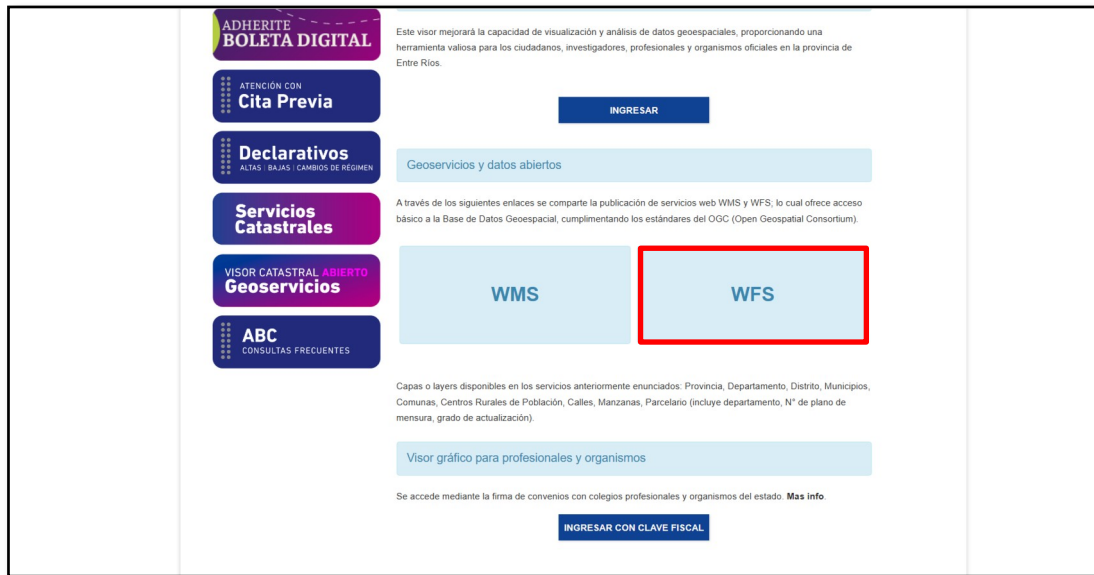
ADHERITE
BOLETA DIGITAL

ATENCIÓN CON
Cita Previa

Declarativos
ALTAS | BAJAS | CAMBIOS DE RÉGIMEN

Servicios
Catastrales

VISOR CATASTRAL ABIERTO
Geoservicios

ABC
CONSULTAS FRECUENTES

Este visor mejorará la capacidad de visualización y análisis de datos geoespaciales, proporcionando una herramienta valiosa para los ciudadanos, investigadores, profesionales y organismos oficiales en la provincia de Entre Ríos.

INGRESAR

Geoservicios y datos abiertos

A través de los siguientes enlaces se comparte la publicación de servicios web WMS y WFS; lo cual ofrece acceso básico a la Base de Datos Geoespacial, cumplimentando los estándares del OGC (Open Geospatial Consortium).

WMS

WFS

Capas o layers disponibles en los servicios anteriormente enunciados: Provincia, Departamento, Distrito, Municipios, Comunas, Centros Rurales de Población, Calles, Manzanas, Parcelario (incluye departamento, N° de plano de mensura, grado de actualización).

Visor gráfico para profesionales y organismos

Se accede mediante la firma de convenios con colegios profesionales y organismos del estado. Mas info.

INGRESAR CON CLAVE FISCAL